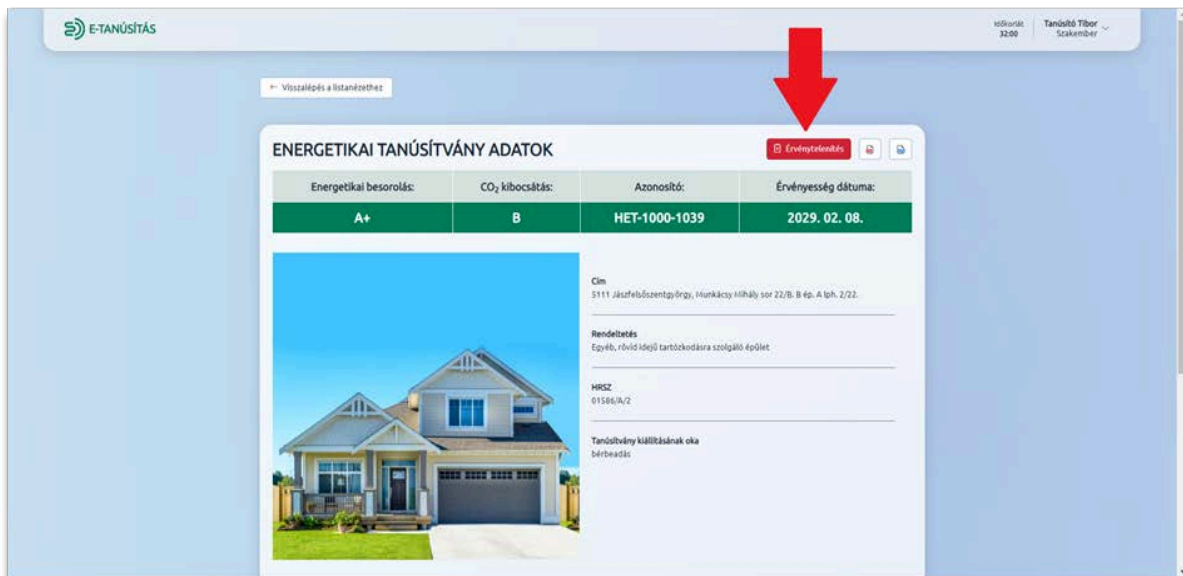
E-TANÚSÍTÁS

Időkorlát 32:00

Tanúsító Tibor
Szakember

← Visszalépés a listanézethez

ENERGETIKAI TANÚSÍTVÁNY ADATOK

Érvénytelenítés

| Energetikai besorolás: | $CO_2$ kibocsátás: | Azonosító: | Érvényesség dátuma: |
|---|---|---|---|
| A+ | B | HET-1000-1039 | 2029. 02. 08. |

Cím
5111 Jászfelsőszentgyörgy, Munkácsy Mihály sor 22/B. B ép. A lph. 2/22.

Rendeltetés
Egyéb, rövid idejű tartózkodásra szolgáló épület

HRSZ
01586/A/2

Tanúsítvány kiállításának oka
bérbeadás